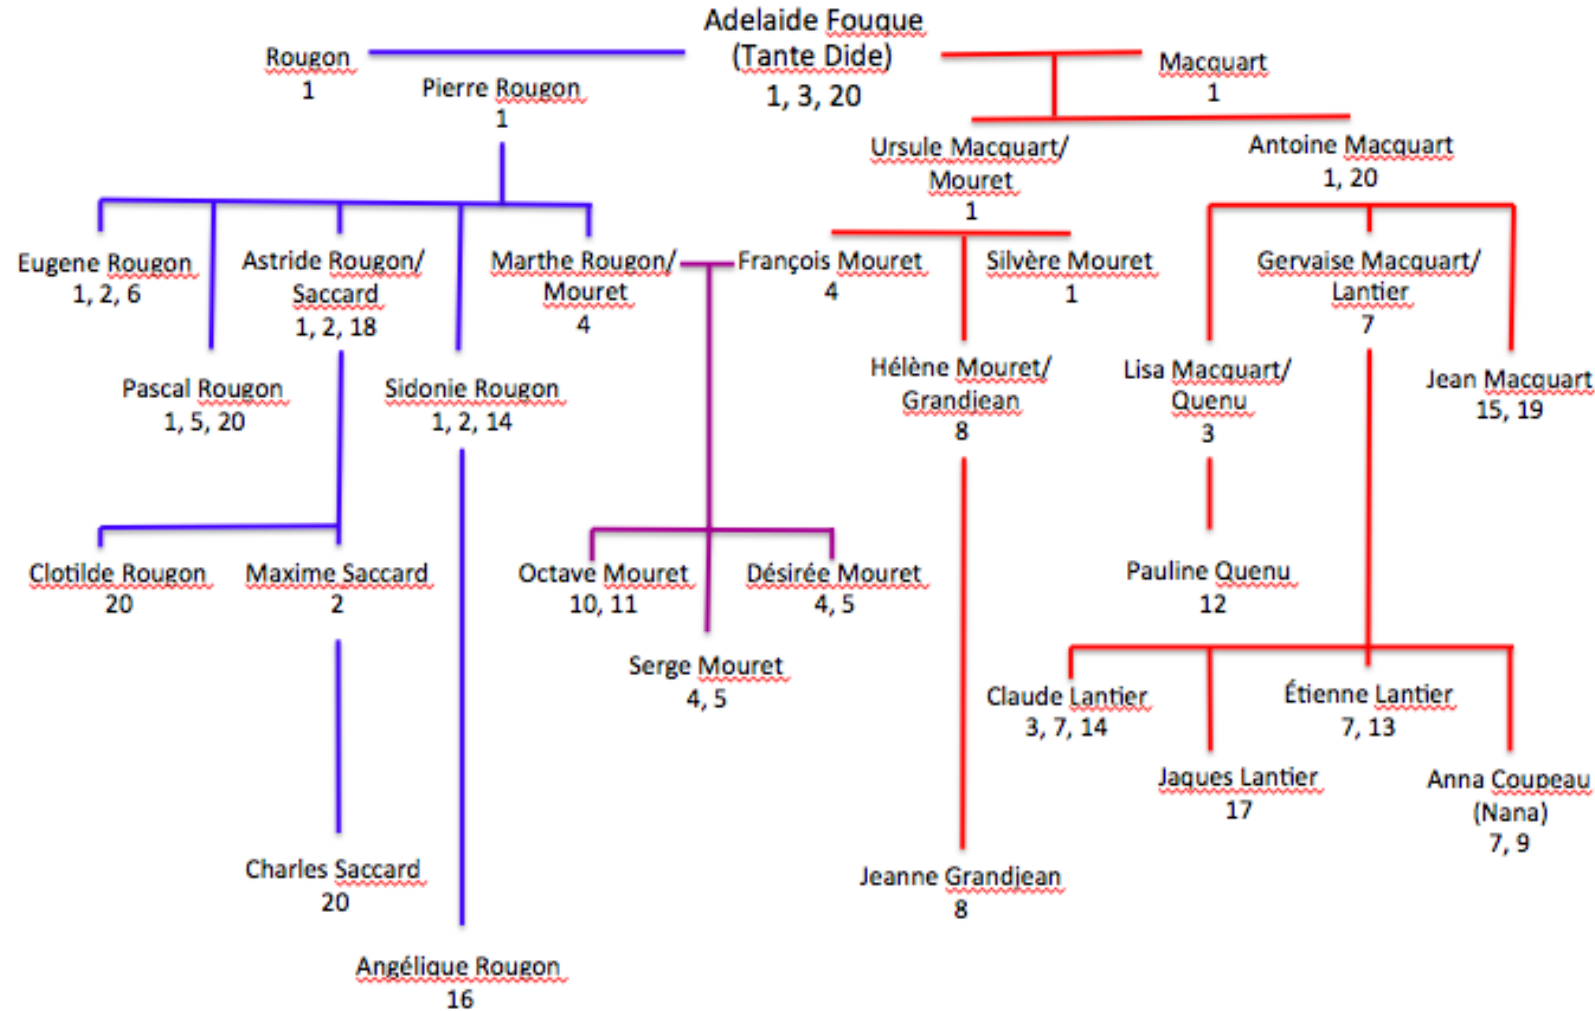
Adelaide Fouque
(Tante Dide)
1, 3, 20

Rougon
1

Pierre Rougon
1

Macquart
1

Ursule Macquart/
Mouret
1

Antoine Macquart
1, 20

Eugene Rougon
1, 2, 6

Astride Rougon/
Saccard
1, 2, 18

Marthe Rougon/
Mouret
4

François Mouret
4

Silvère Mouret
1

Gervaise Macquart/
Lantier
7

Pascal Rougon
1, 5, 20

Sidonie Rougon
1, 2, 14

Hélène Mouret/
Grandjean
8

Lisa Macquart/
Quenu
3

Jean Macquart
15, 19

Clotilde Rougon
20

Maxime Saccard
2

Octave Mouret
10, 11

Désirée Mouret
4, 5

Pauline Quenu
12

Serge Mouret
4, 5

Claude Lantier
3, 7, 14

Étienne Lantier
7, 13

Jaques Lantier
17

Anna Coupeau
(Nana)
7, 9

Charles Saccard
20

Jeanne Grandjean
8

Angélique Rougon
16